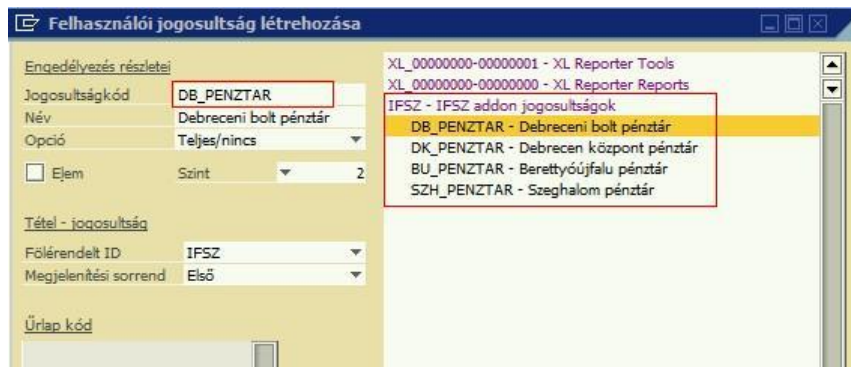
Felhasználói jogosultság létrehozása

Engedélyezés részletei
Jogosultságkód DB_PENZTAR
Név Debreceni bolt pénztár
Opció Teljes/nincs
Elem Szint 2

Tétel - jogosultság
Fölérendelt ID IFSZ
Megjelenítési sorrend Első

Űrlap kód

XL_00000000-00000001 - XL Reporter Tools
XL_00000000-00000000 - XL Reporter Reports
IFSZ - IFSZ addon jogosultságok
DB_PENZTAR - Debreceni bolt pénztár
DK_PENZTAR - Debrecen központ pénztár
BU_PENZTAR - Berettyóújfalu pénztár
SZH_PENZTAR - Szeghalom pénztár